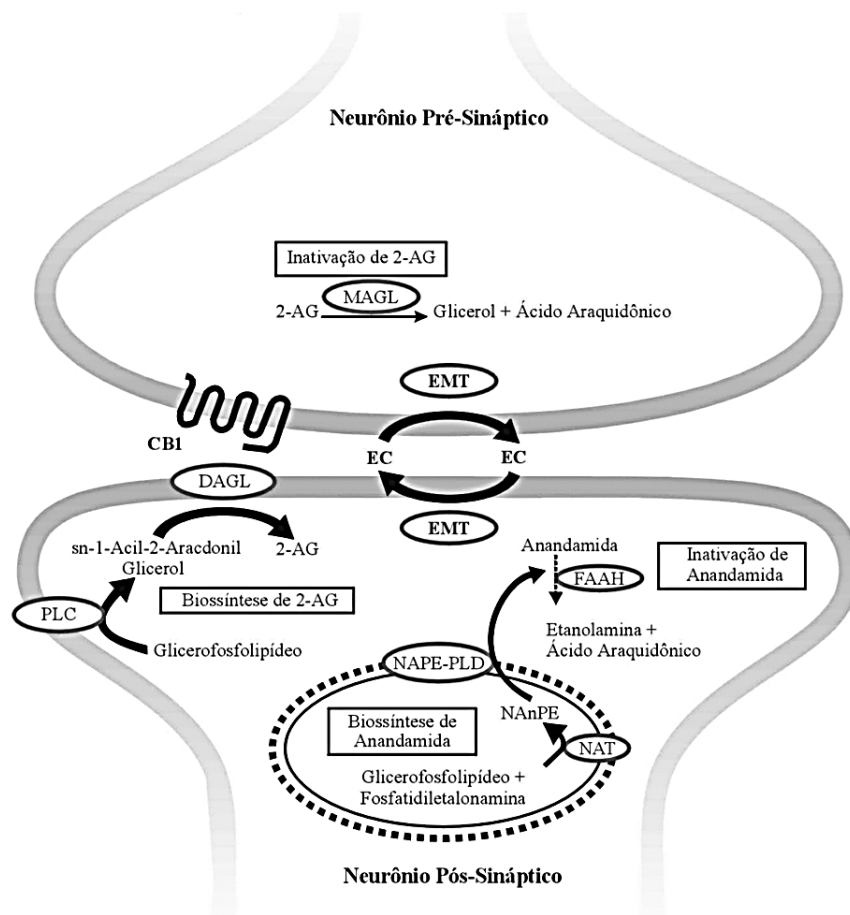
Neurônio Pré-Sináptico

Inativação de 2-AG

2-AG MAGL Glicerol + Ácido Araquidônico

EMT

CB1

EC EC

DAGL

EMT

sn-1-Acil-2-Aracdonil Glicerol

2-AG

PLC

Biossíntese de 2-AG

Glicerofosfolipídeo

Anandamida

FAAH

Inativação de Anandamida

Etanolamina + Ácido Araquidônico

NAPE-PLD

Biossíntese de Anandamida

NAnPE

NAT

Glicerofosfolipídeo + Fosfatidiletalonamina

Neurônio Pós-Sináptico